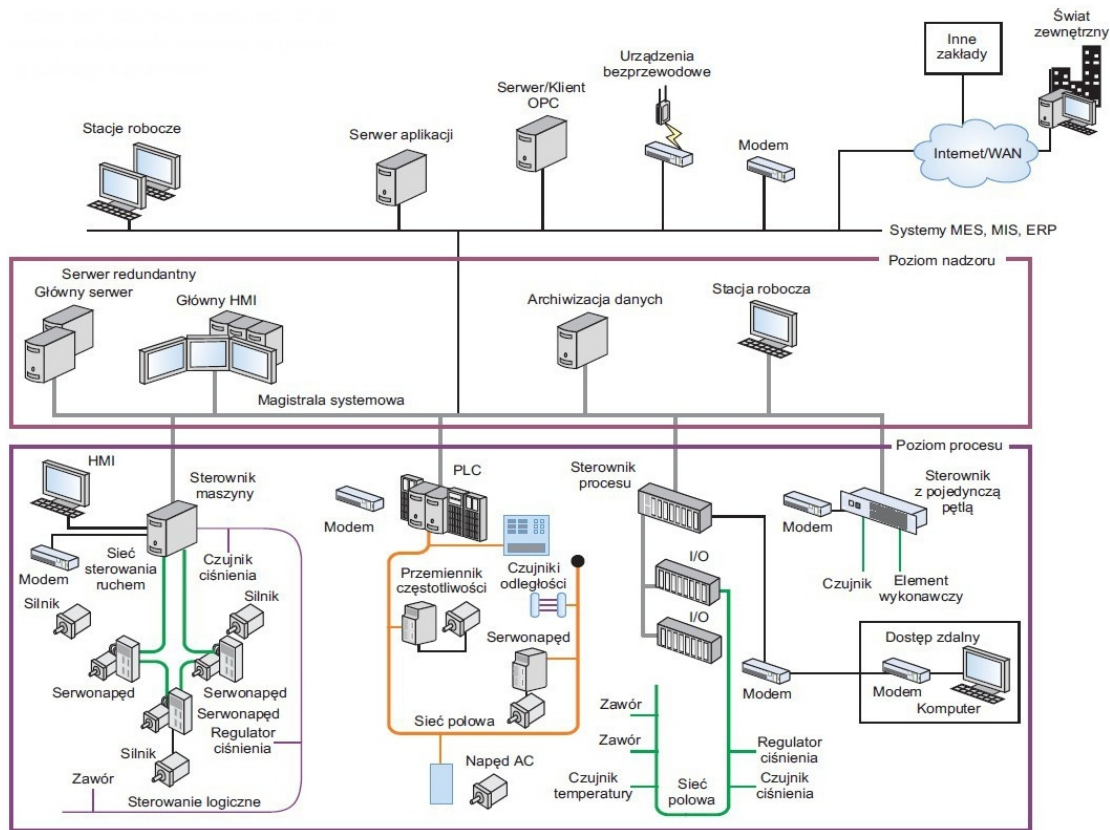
Świat zewnętrzny

Inne zakłady

Urządzenia bezprzewodowe

Serwer/Klient OPC

Stacje robocze

Serwer aplikacji

Modem

Internet/WAN

Systemy MES, MIS, ERP

Poziom nadzoru

Serwer redundantny

Główny serwer

Główny HMI

Archiwizacja danych

Stacja robocza

Magistrala systemowa

Poziom procesu

HMI

Sterownik maszyny

Modem

Sieć sterowania ruchem

Czujnik ciśnienia

Silnik

Silnik

Serwonapęd

Serwonapęd

Serwonapęd

Regulator ciśnienia

Silnik

Zawór

Sterowanie logiczne

Modem

PLC

Przemiennik częstotliwości

Czujniki odległości

Serwonapęd

Sieć polowa

Napęd AC

Sterownik procesu

I/O

I/O

Modem

Sterownik z pojedynczą pętlą

Czujnik

Element wykonawczy

Dostęp zdalny

Modem

Komputer

Modem

Zawór

Zawór

Czujnik temperatury

Sieć polowa

Regulator ciśnienia

Czujnik ciśnienia